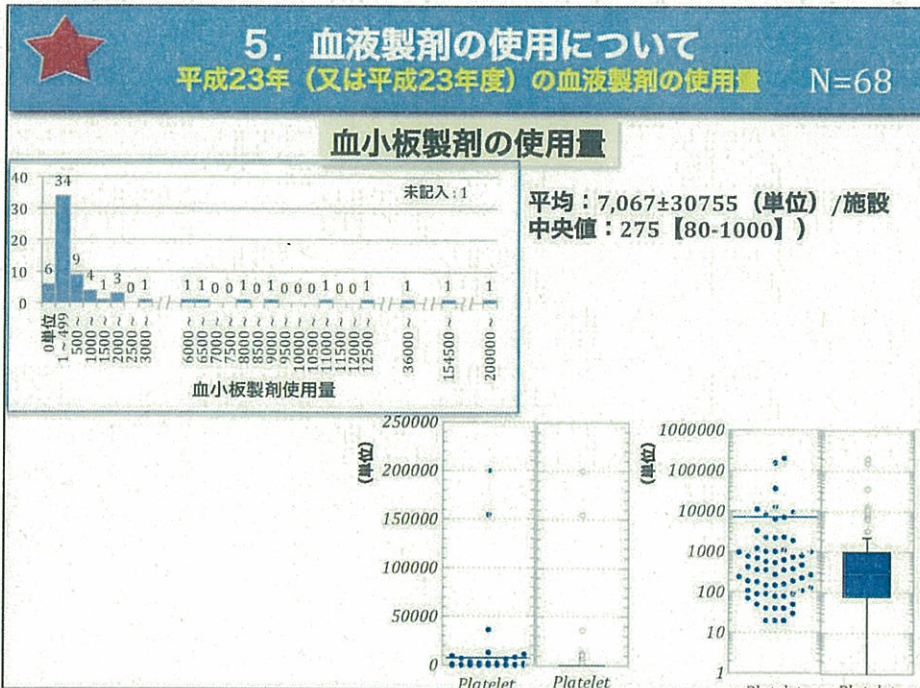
5．血液製剤の使用について

平成23年（又は平成23年度）の血液製剤の使用量　N=68

血小板製剤の使用量

40
30
20
10
0

未記入：1

6 34 9 4 1 3 0 1 1 1 0 0 1 0 1 0 0 0 1 0 0 1 1 1 1

0単位
1～499
500～
1000～
1500～
2000～
2500～
3000～
6000～
6500～
7000～
7500～
8000～
8500～
9000～
9500～
10000～
10500～
11000～
11500～
12000～
12500～
36000～
154500～
200000～

血小板製剤使用量

平均：7,067±30755（単位）/施設
中央値：275【80-1000】）

(単位)
250000
200000
150000
100000
50000
0

Platelet　Platelet

(単位)
1000000
100000
10000
1000
100
10
1